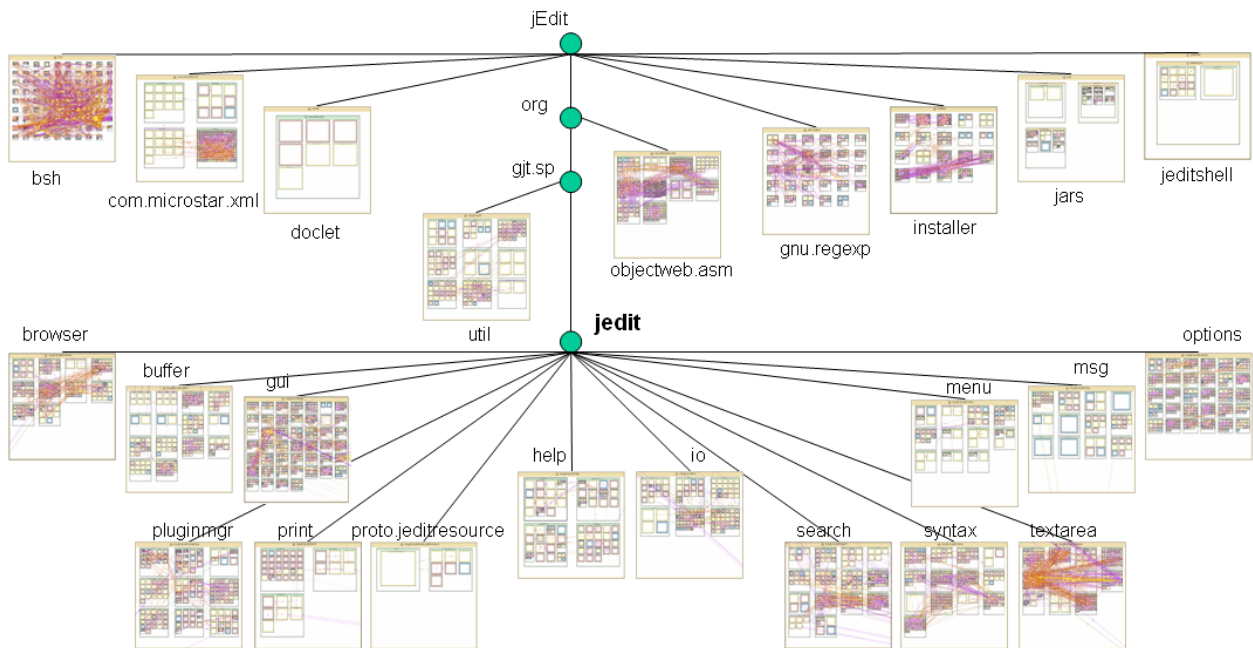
jEdit

org

gjt.sp

bsh

com.microstar.xml

doclet

util

objectweb.asm

gnu.regexp

installer

jars

jeditshell

jedit

browser

buffer

gui

help

io

menu

msg

options

pluginmgr

print

proto.jeditresource

search

syntax

textarea